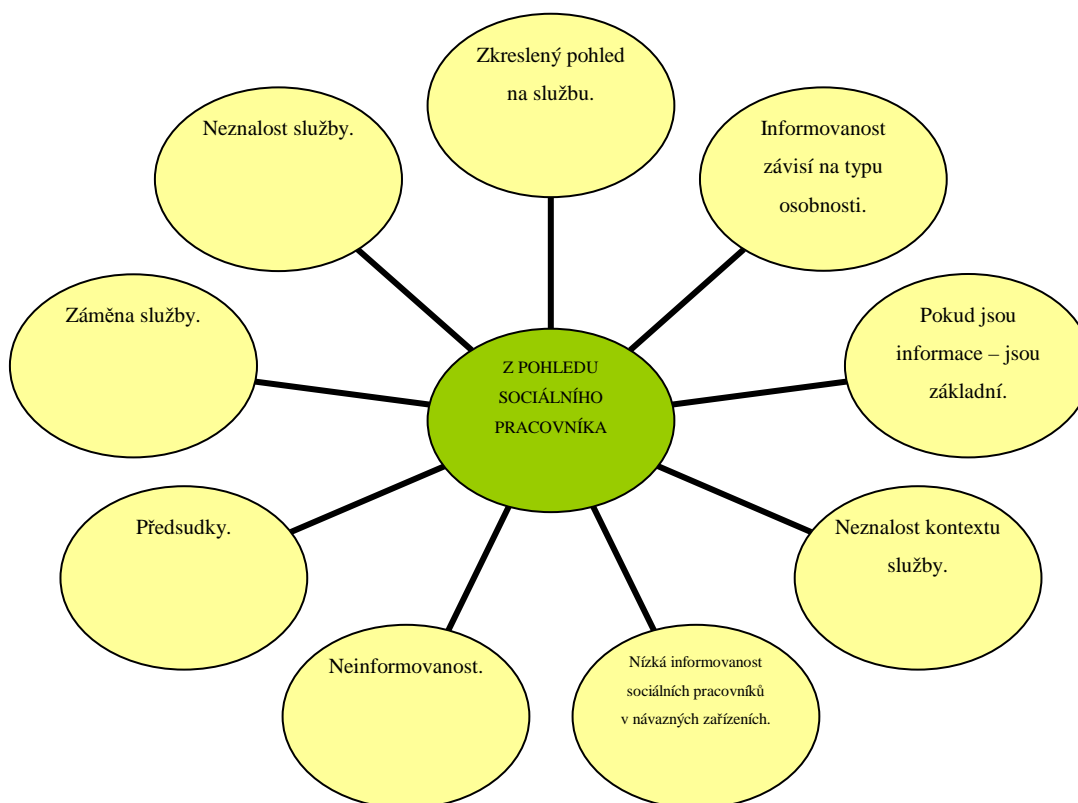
Zkreslený pohled na službu.

Neznalost služby.

Informovanost závisí na typu osobnosti.

Záměna služby.

Z POHLEDU SOCIÁLNÍHO PRACOVNÍKA

Pokud jsou informace – jsou základní.

Předsudky.

Neznalost kontextu služby.

Neinformovanost.

Nízká informovanost sociálních pracovníků v návazných zařízeních.